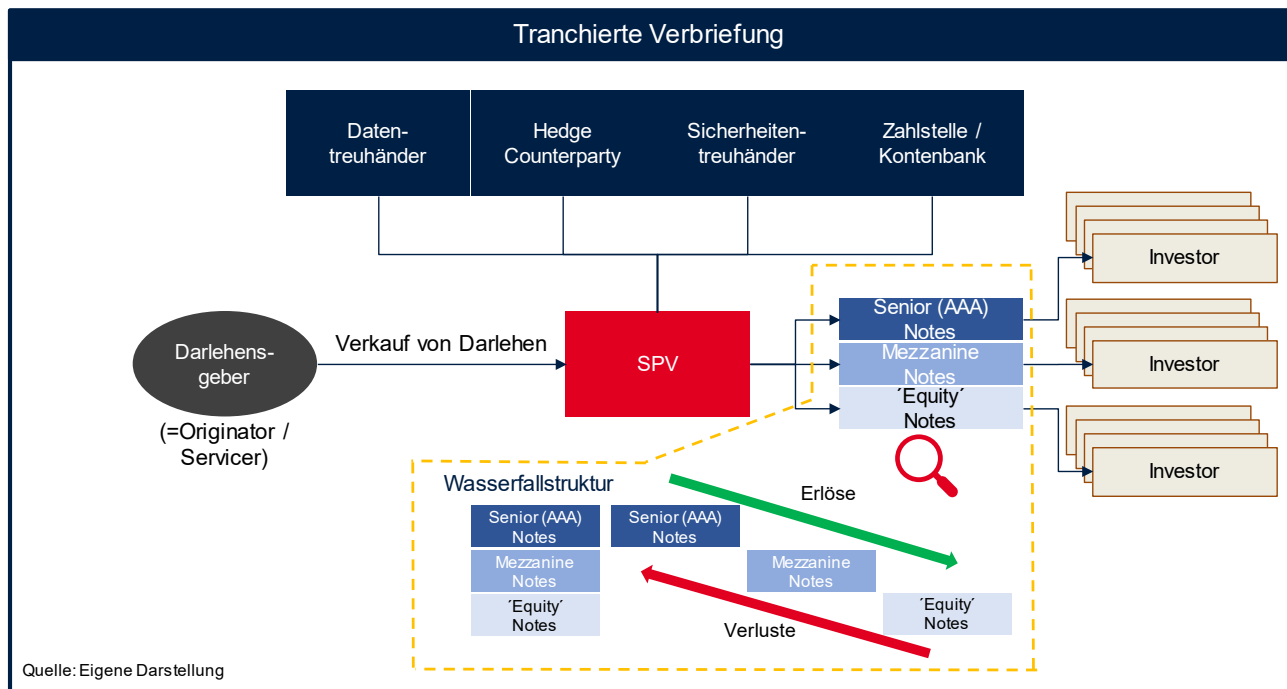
Tranchierte Verbriefung

Datentreuhänder

Hedge Counterparty

Sicherheitentreuhänder

Zahlstelle / Kontenbank

Investor

Investor

Investor

Darlehensgeber

(=Originator / Servicer)

Verkauf von Darlehen

SPV

Senior (AAA) Notes

Mezzanine Notes

´Equity´ Notes

Wasserfallstruktur

Erlöse

Senior (AAA) Notes

Mezzanine Notes

´Equity´ Notes

Senior (AAA) Notes

Mezzanine Notes

´Equity´ Notes

Verluste

Quelle: Eigene Darstellung